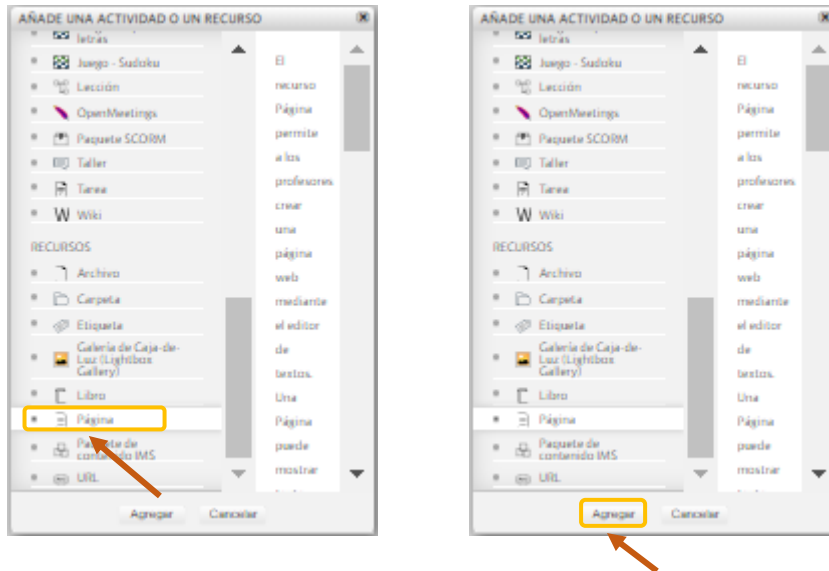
AÑADE UNA ACTIVIDAD O UN RECURSO

letras
Juego - Sudoku
Lección
OpenMeetings
Paquete SCORM
Taller
Tarea
Wiki

RECURSOS

Archivo
Carpeta
Etiqueta
Galería de Caja-de-Luz (Lightbox Gallery)
Libro
Página
Paquete de contenido IMS
URL

El recurso Página permite a los profesores crear una página web mediante el editor de textos. Una Página puede mostrar

Agregar
Cancelar

AÑADE UNA ACTIVIDAD O UN RECURSO

letras
Juego - Sudoku
Lección
OpenMeetings
Paquete SCORM
Taller
Tarea
Wiki

RECURSOS

Archivo
Carpeta
Etiqueta
Galería de Caja-de-Luz (Lightbox Gallery)
Libro
Página
Paquete de contenido IMS
URL

El recurso Página permite a los profesores crear una página web mediante el editor de textos. Una Página puede mostrar

Agregar
Cancelar